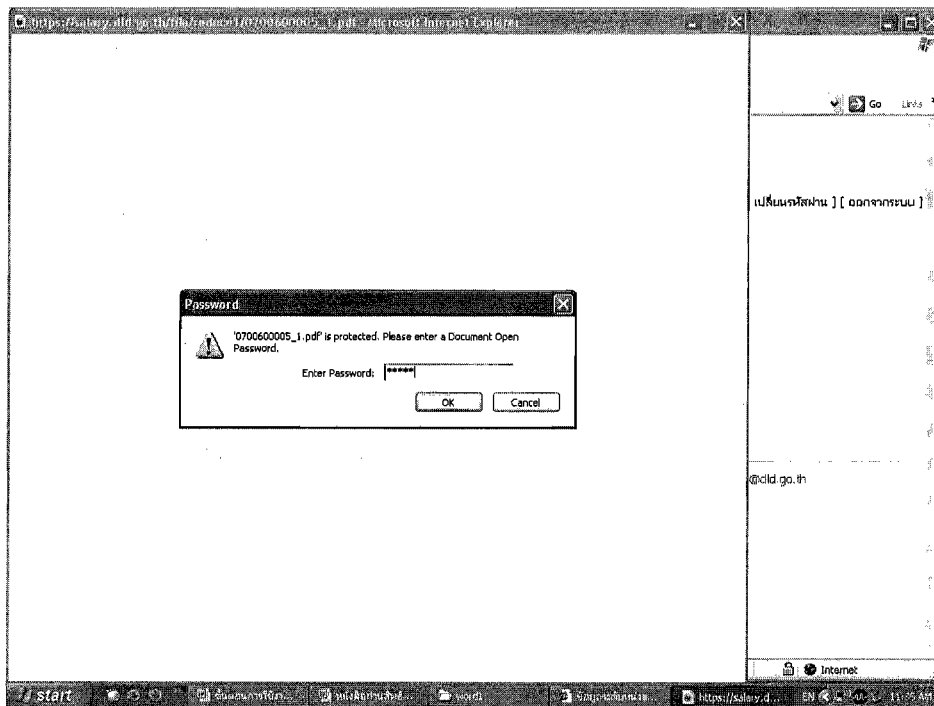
https://salary.dld.go.th/file/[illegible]/0700600005_1.pdf - Microsoft Internet Explorer

Go Links

เปลี่ยนรหัสผ่าน ] [ ออกจากระบบ ]

Password

'0700600005_1.pdf' is protected. Please enter a Document Open Password.

Enter Password: *****

OK Cancel

@dld.go.th

Internet

start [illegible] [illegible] word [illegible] https://salary.d... EN 11:45 AM